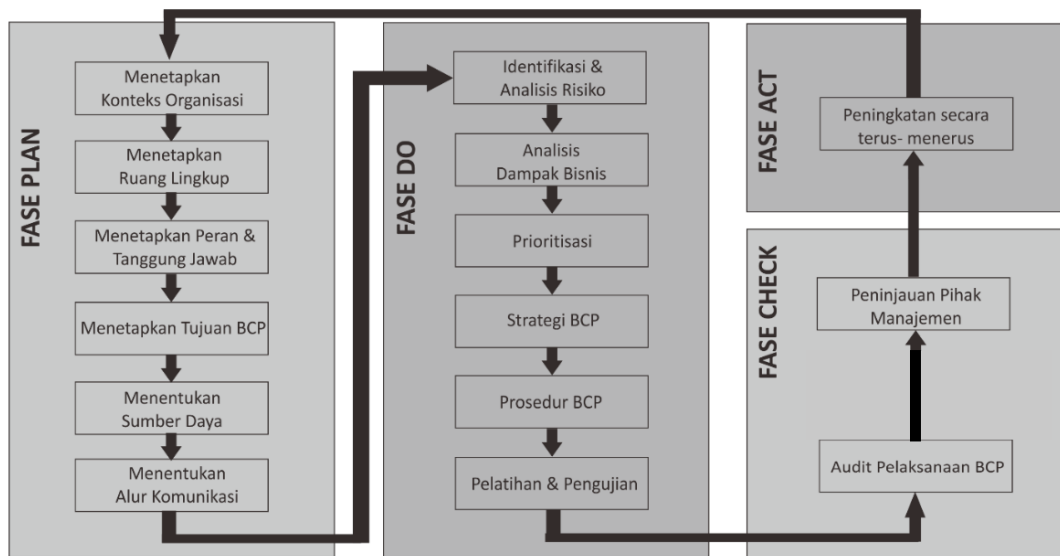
FASE PLAN

Menetapkan Konteks Organisasi

Menetapkan Ruang Lingkup

Menetapkan Peran & Tanggung Jawab

Menetapkan Tujuan BCP

Menentukan Sumber Daya

Menentukan Alur Komunikasi

FASE DO

Identifikasi & Analisis Risiko

Analisis Dampak Bisnis

Prioritisasi

Strategi BCP

Prosedur BCP

Pelatihan & Pengujian

FASE ACT

Peningkatan secara terus- menerus

FASE CHECK

Peninjauan Pihak Manajemen

Audit Pelaksanaan BCP